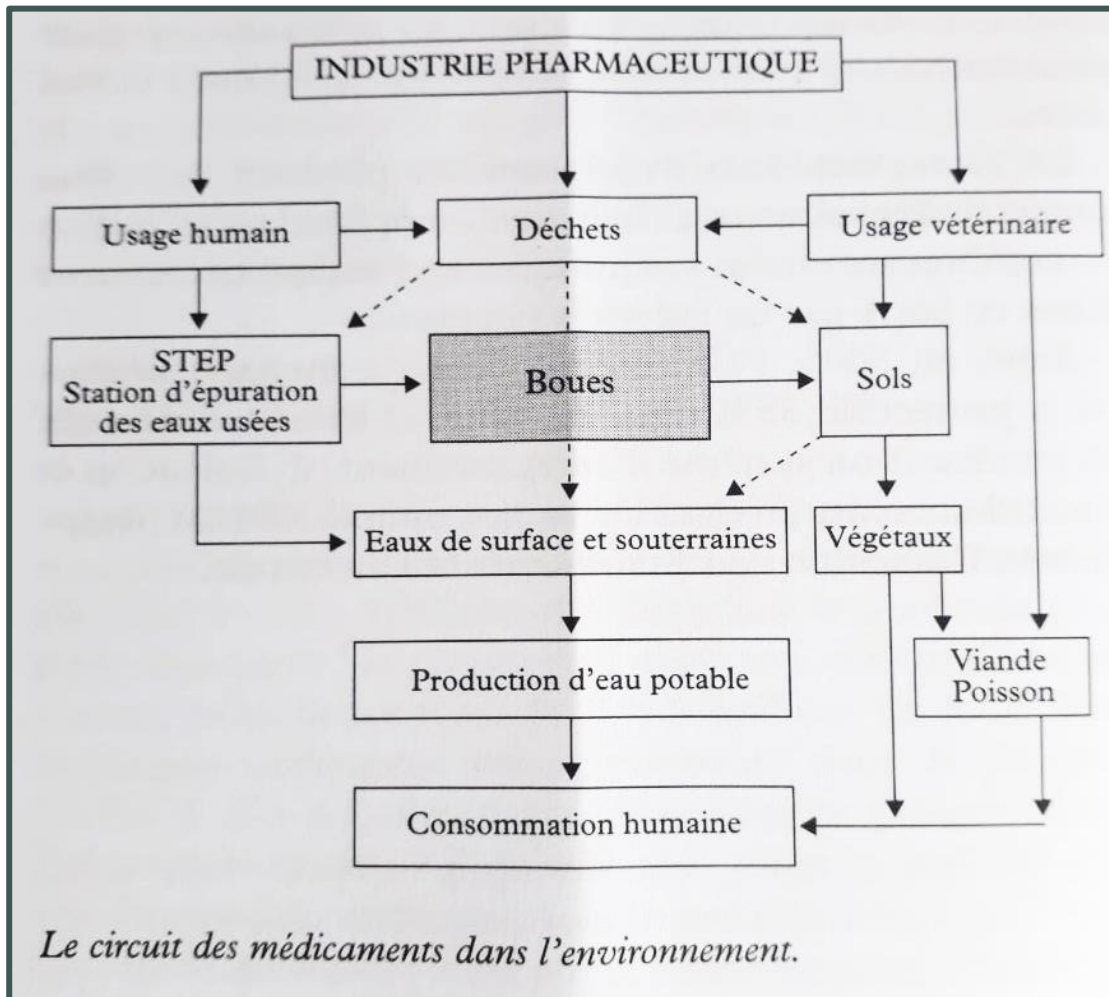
INDUSTRIE PHARMACEUTIQUE

Usage humain

Déchets

Usage vétérinaire

STEP
Station d'épuration des eaux usées

Boues

Sols

Eaux de surface et souterraines

Végétaux

Viande
Poisson

Production d'eau potable

Consommation humaine

*Le circuit des médicaments dans l'environnement.*